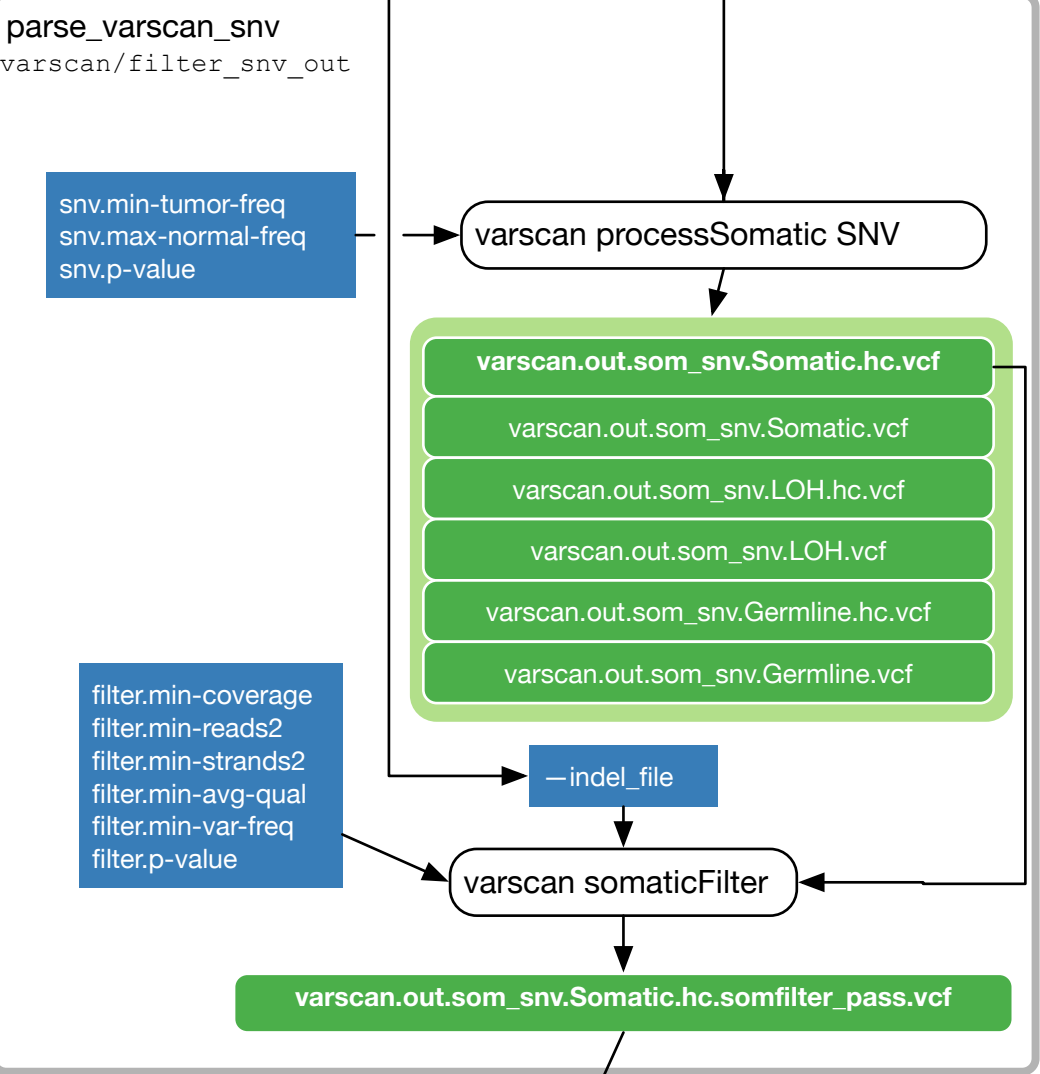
parse_varscan_snv
varscan/filter_snv_out

snv.min-tumor-freq
snv.max-normal-freq
snv.p-value

varscan processSomatic SNV

varscan.out.som_snv.Somatic.hc.vcf
varscan.out.som_snv.Somatic.vcf
varscan.out.som_snv.LOH.hc.vcf
varscan.out.som_snv.LOH.vcf
varscan.out.som_snv.Germline.hc.vcf
varscan.out.som_snv.Germline.vcf

filter.min-coverage
filter.min-reads2
filter.min-strands2
filter.min-avg-qual
filter.min-var-freq
filter.p-value

—indel_file

varscan somaticFilter

varscan.out.som_snv.Somatic.hc.somfilter_pass.vcf